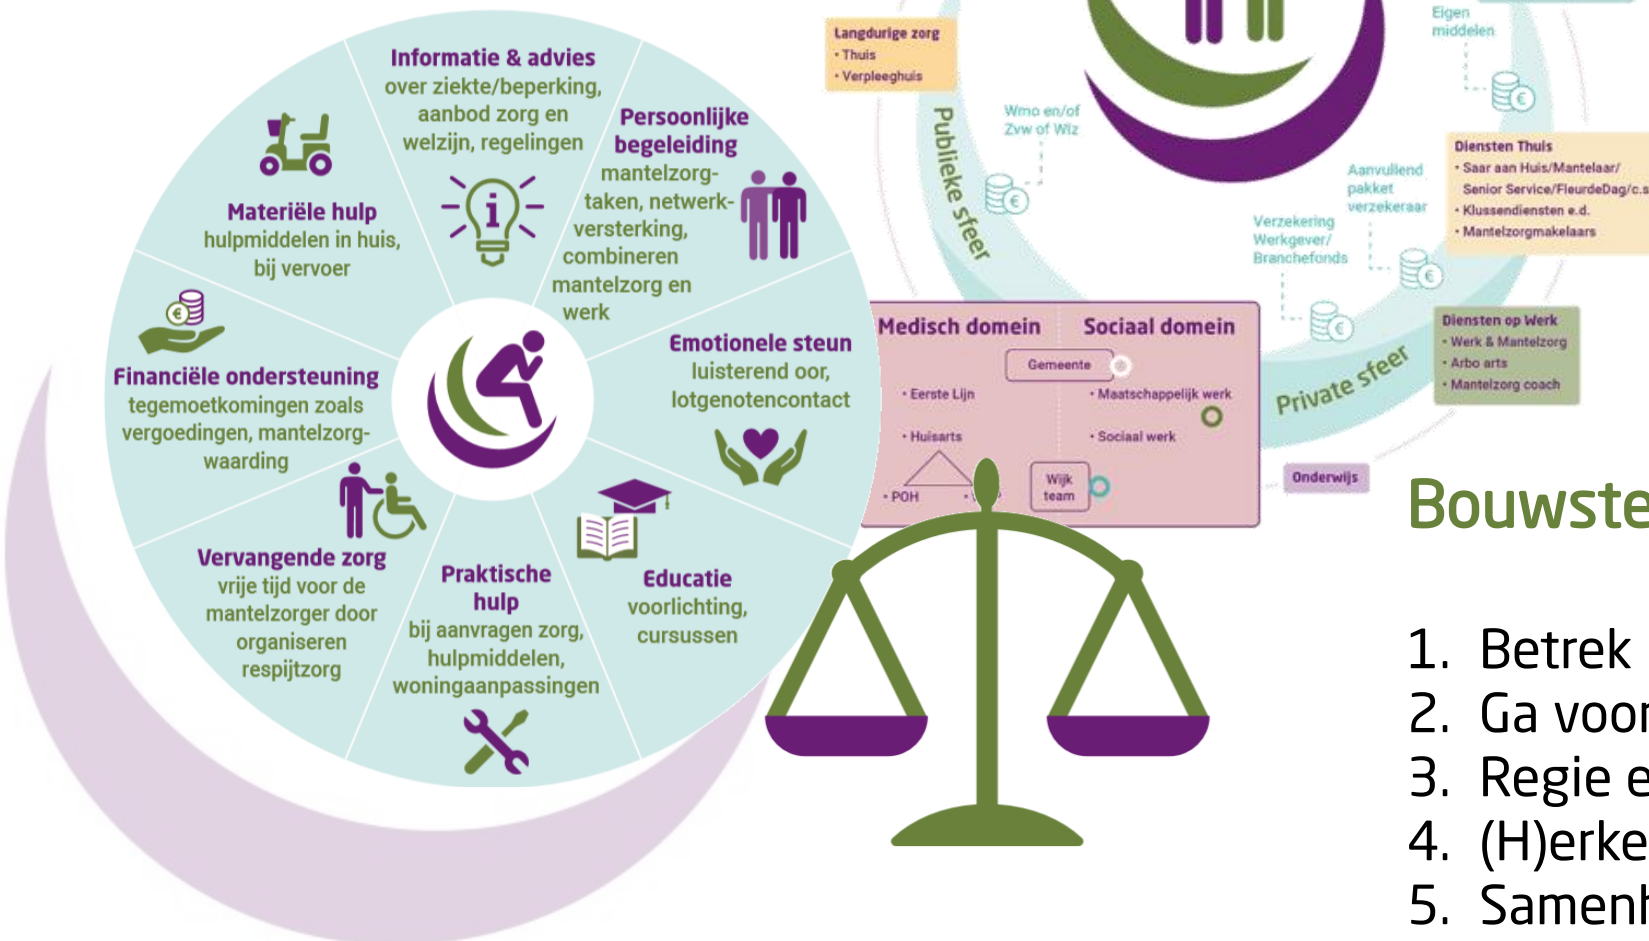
Informatie & advies
over ziekte/beperking, aanbod zorg en welzijn, regelingen

Persoonlijke begeleiding
mantelzorgtaken, netwerkversterking, combineren mantelzorg en werk

Materiële hulp
hulpmiddelen in huis, bij vervoer

Financiële ondersteuning
tegemoetkomingen zoals vergoedingen, mantelzorgwaarding

Emotionele steun
luisterend oor, lotgenotencontact

Vervangende zorg
vrije tijd voor de mantelzorger door organiseren respijtzorg

Praktische hulp
bij aanvragen zorg, hulpmiddelen, woningaanpassingen

Educatie
voorlichting, cursussen

Langdurige zorg
• Thuis
• Verpleeghuis

Publieke sfeer

Wmo en/of Zvw of Wlz

Eigen middelen

Diensten Thuis
• Saar aan Huis/Mantelaar/ Senior Service/FleurdeDag/c.s
• Klussendiensten e.d.
• Mantelzorgmakelaars

Aanvullend pakket verzekeraar

Verzekering Werkgever/ Branchefonds

Diensten op Werk
• Werk & Mantelzorg
• Arbo arts
• Mantelzorg coach

Private sfeer

Medisch domein
Sociaal domein
Gemeente
• Eerste Lijn
• Maatschappelijk werk
• Huisarts
• Sociaal werk
• POH
Wijk team

Onderwijs

Bouwste

1. Betrek
2. Ga voor
3. Regie e
4. (H)erke
5. Samenh